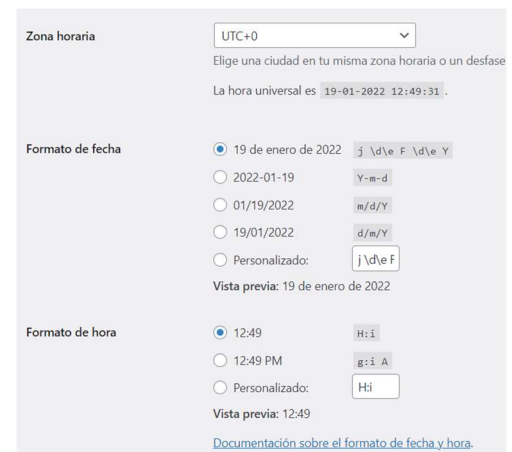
Zona horaria

UTC+0

Elige una ciudad en tu misma zona horaria o un desfase

La hora universal es 19-01-2022 12:49:31 .

Formato de fecha

19 de enero de 2022 j \d\e F \d\e Y

2022-01-19 Y-m-d

01/19/2022 m/d/Y

19/01/2022 d/m/Y

Personalizado: j \d\e F

Vista previa: 19 de enero de 2022

Formato de hora

12:49 H:i

12:49 PM g:i A

Personalizado: H:i

Vista previa: 12:49

Documentación sobre el formato de fecha y hora.